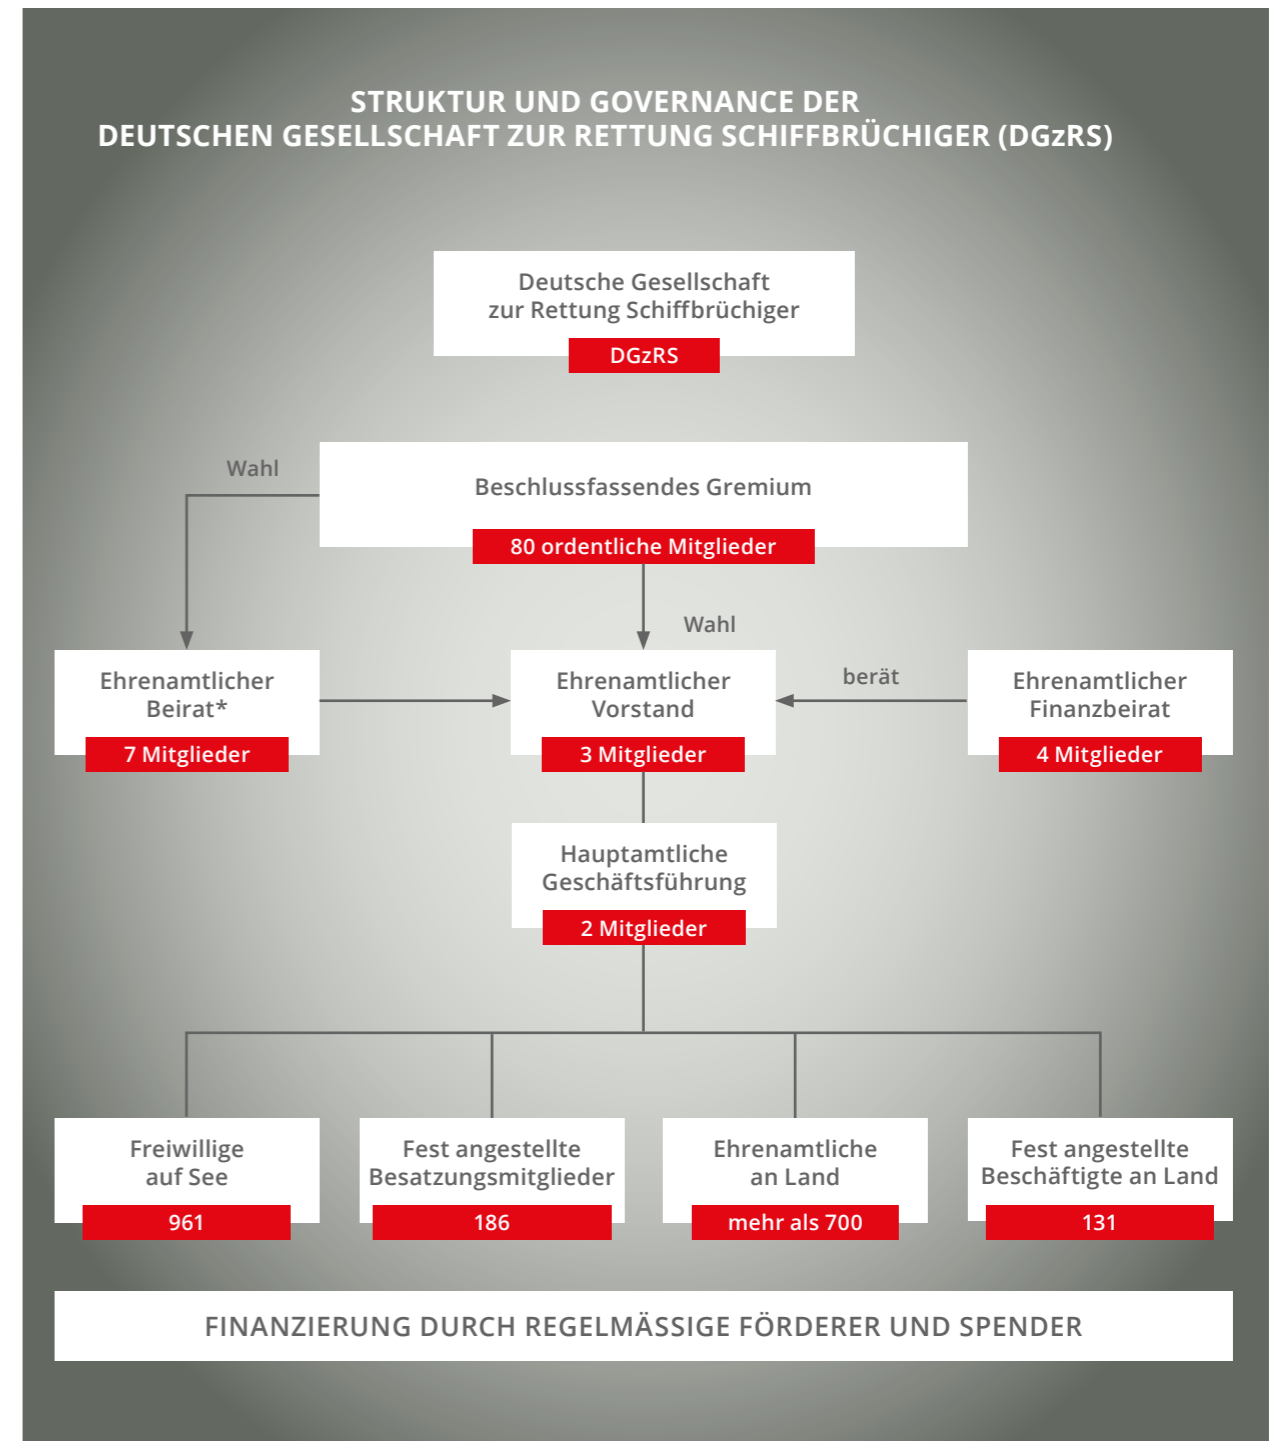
STRUKTUR UND GOVERNANCE DER
DEUTSCHEN GESELLSCHAFT ZUR RETTUNG SCHIFFBRÜCHIGER (DGzRS)

Deutsche Gesellschaft zur Rettung Schiffbrüchiger
DGzRS

Wahl

Beschlussfassendes Gremium
80 ordentliche Mitglieder

Wahl

Ehrenamtlicher Beirat*
7 Mitglieder

Ehrenamtlicher Vorstand
3 Mitglieder

berät

Ehrenamtlicher Finanzbeirat
4 Mitglieder

Hauptamtliche Geschäftsführung
2 Mitglieder

Freiwillige auf See
961

Fest angestellte Besatzungsmitglieder
186

Ehrenamtliche an Land
mehr als 700

Fest angestellte Beschäftigte an Land
131

FINANZIERUNG DURCH REGELMÄSSIGE FÖRDERER UND SPENDER